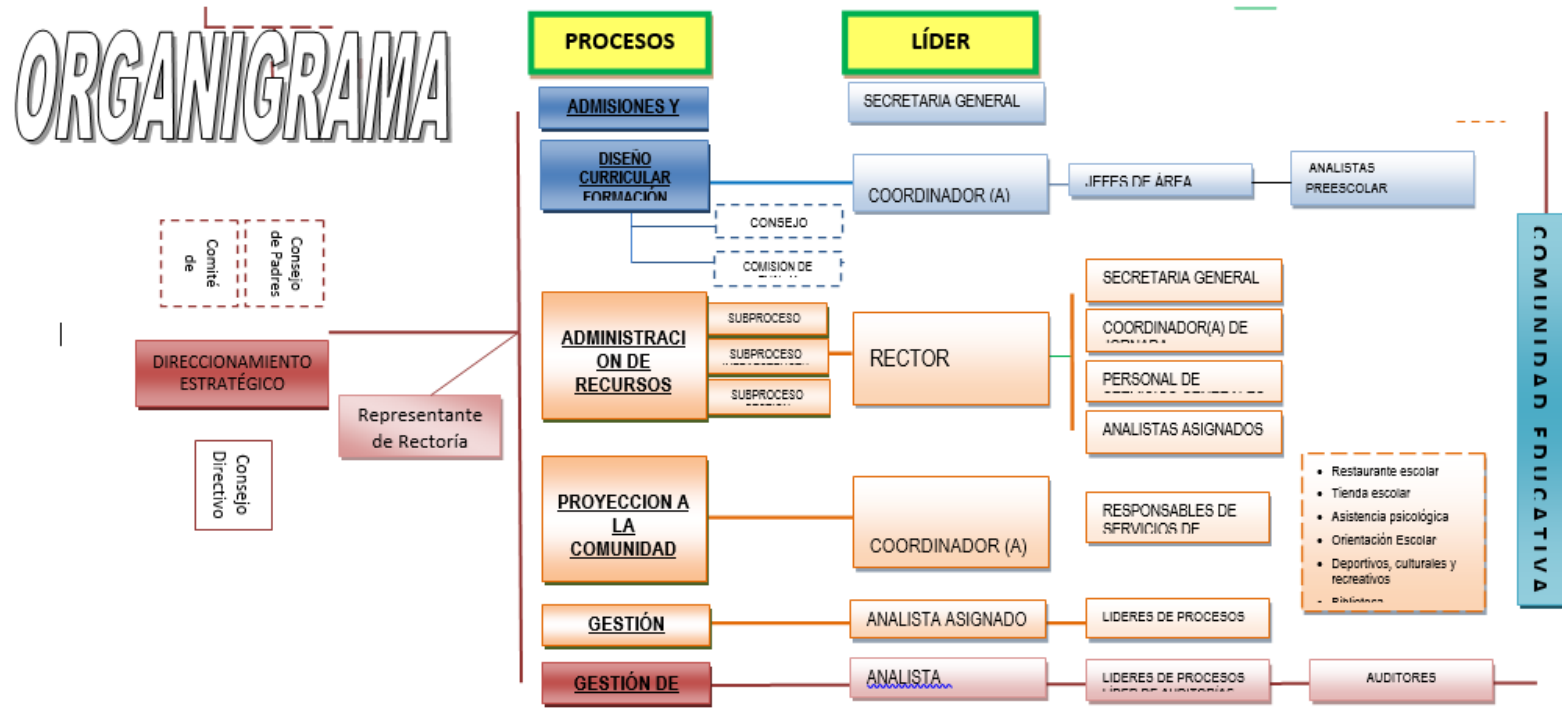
ORGANIGRAMA

PROCESOS

LÍDER

ADMISIONES Y

SECRETARIA GENERAL

DISEÑO CURRICULAR FORMACIÓN

COORDINADOR (A)

JEFES DE ÁREA

ANALISTAS PREESCOLAR

CONSEJO

COMISION DE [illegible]

Comité de

Consejo de Padres

COMUNIDAD EDUCATIVA

ADMINISTRACION DE RECURSOS

SUBPROCESO

SUBPROCESO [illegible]

SUBPROCESO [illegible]

RECTOR

SECRETARIA GENERAL

COORDINADOR(A) DE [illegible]

PERSONAL DE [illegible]

ANALISTAS ASIGNADOS

DIRECCIONAMIENTO ESTRATÉGICO

Representante de Rectoría

Consejo Directivo

PROYECCION A LA COMUNIDAD

COORDINADOR (A)

RESPONSABLES DE SERVICIOS DE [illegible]

• Restaurante escolar
• Tienda escolar
• Asistencia psicológica
• Orientación Escolar
• Deportivos, culturales y recreativos
• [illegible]

GESTIÓN

ANALISTA ASIGNADO

LIDERES DE PROCESOS

GESTIÓN DE

ANALISTA

LIDERES DE PROCESOS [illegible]

AUDITORES